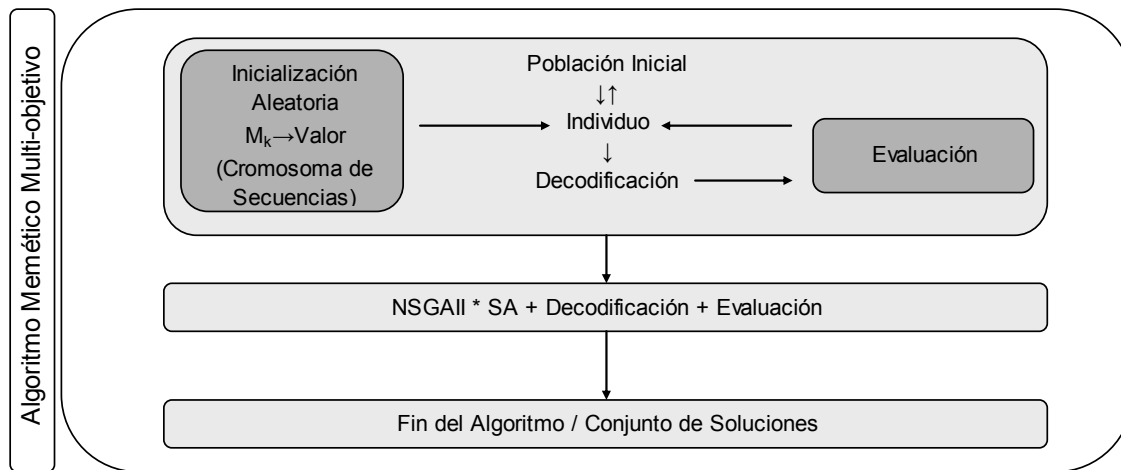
Algoritmo Memético Multi-objetivo

Inicialización Aleatoria $M_k \rightarrow$Valor (Cromosoma de Secuencias)

Población Inicial
↓↑
Individuo
↓
Decodificación

Evaluación

NSGAII * SA + Decodificación + Evaluación

Fin del Algoritmo / Conjunto de Soluciones